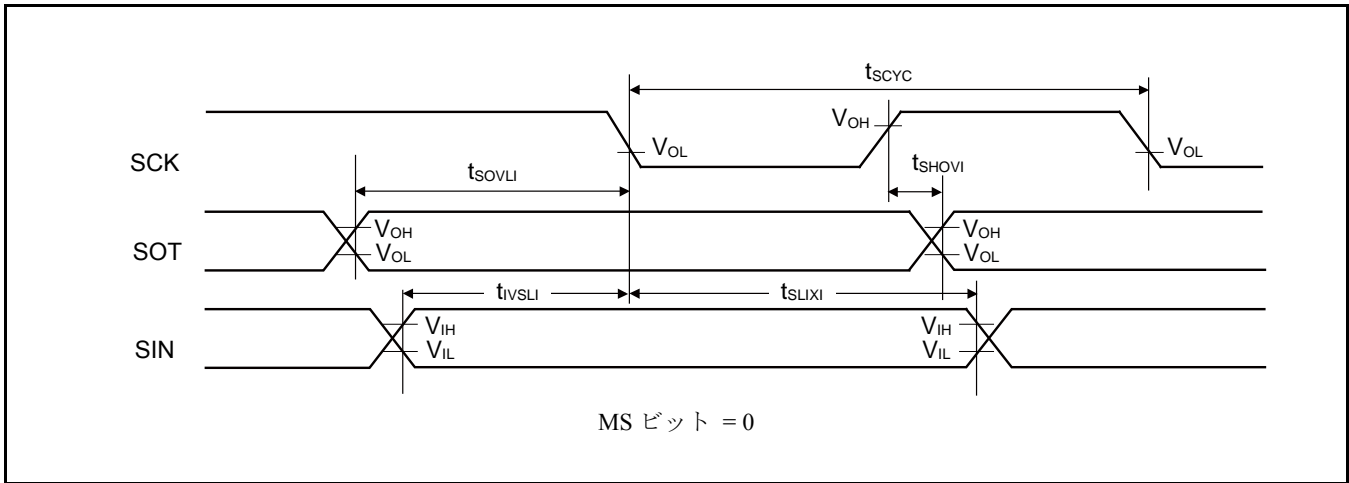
$t_{SCYC}$

$V_{OH}$

SCK

$V_{OL}$

$V_{OL}$

$t_{SOVLI}$

$t_{SHOVI}$

SOT

$V_{OH}$

$V_{OL}$

$V_{OH}$

$V_{OL}$

$t_{IVSLI}$

$t_{SLIXI}$

SIN

$V_{IH}$

$V_{IL}$

$V_{IH}$

$V_{IL}$

MS ビット = 0